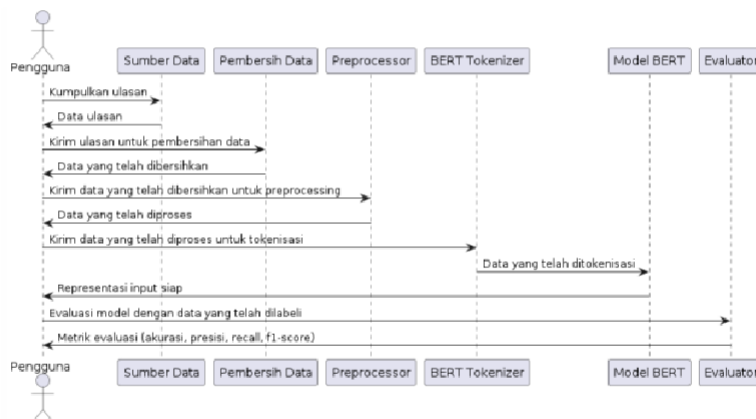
Pengguna
Sumber Data
Pembersih Data
Preprocessor
BERT Tokenizer
Model BERT
Evaluator

Kumpulkan ulasan
Data ulasan
Kirim ulasan untuk pembersihan data
Data yang telah dibersihkan
Kirim data yang telah dibersihkan untuk preprocessing
Data yang telah diproses
Kirim data yang telah diproses untuk tokenisasi
Data yang telah ditokenisasi
Representasi input siap
Evaluasi model dengan data yang telah dilabeli
Metrik evaluasi (akurasi, presisi, recall, f1-score)

Pengguna
Sumber Data
Pembersih Data
Preprocessor
BERT Tokenizer
Model BERT
Evaluator